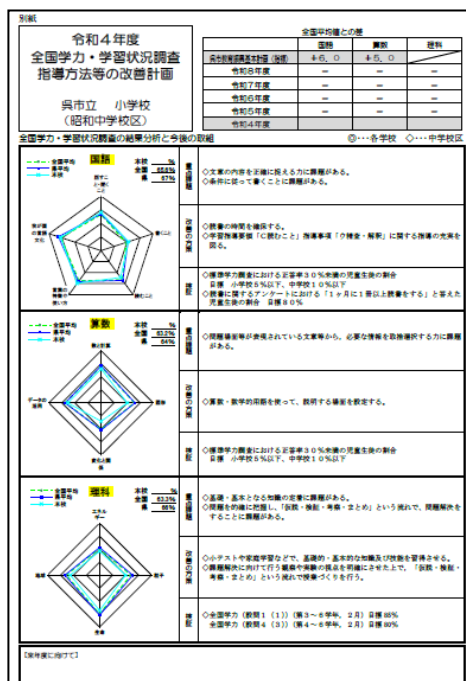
別紙

令和４年度
全国学力・学習状況調査
指導方法等の改善計画

呉市立　小学校
（昭和中学校区）

全国平均値との差

| | 国語 | 算数 | 理科 |
|---|---|---|---|
| 呉市教育課題調査（改善） | ＋6．0 | ＋5．0 | |
| 令和8年度 | － | － | |
| 令和7年度 | － | － | |
| 令和6年度 | － | － | |
| 令和5年度 | － | － | |
| 令和4年度 | | | |

全国学力・学習状況調査の結果分析と今後の取組　　◎…各学校　◇…中学校区

国語
全国平均
県平均
本校
本校 ％
全国 65.6％
県 67％

課題
◇文章の内容を正確に捉える力に課題がある。
◇条件に従って書くことに課題がある。

改善の方策
◇読書の時間を確保する。
◇学習指導要領「C読むこと」指導事項「ウ精査・解釈」に関する指導の充実を図る。

目標
◇標準学力調査における正答率３０％未満の児童生徒の割合
目標　小学校５％以下，中学校１０％以下
◇読書に関するアンケートにおける「１ヶ月に１冊以上読書をする」と答えた児童生徒の割合
目標８０％

算数
全国平均
県平均
本校
本校 ％
全国 63.2％
県 64％
数と計算
図形
変化と関係
データの活用

課題
◇問題場面等が表現されている文章等から，必要な情報を取捨選択する力に課題がある。

改善の方策
◇算数・数学的用語を使って，説明する場面を設定する。

目標
◇標準学力調査における正答率３０％未満の児童生徒の割合
目標　小学校５％以下，中学校１０％以下

理科
全国平均
県平均
本校
本校 ％
全国 63.3％
県 66％
エネルギー
粒子
生命
地球

課題
◇基礎・基本となる知識の定着に課題がある。
◇問題を自然に把握し，「仮説・検証・考察・まとめ」という流れで，問題解決をすることに課題がある。

改善の方策
◇小テストや家庭学習などで，基礎的・基本的な知識及び技能を習得させる。
◇課題解決に向けて行う観察や実験の視点を明確にさせた上で，「仮説・検証・考察・まとめ」という流れで授業づくりを行う。

目標
◇全国学力（教研１（１））（第３～６学年，２月）目標８５％
◇全国学力（教研４（３））（第４～６学年，２月）目標８０％

【次年度に向けて】